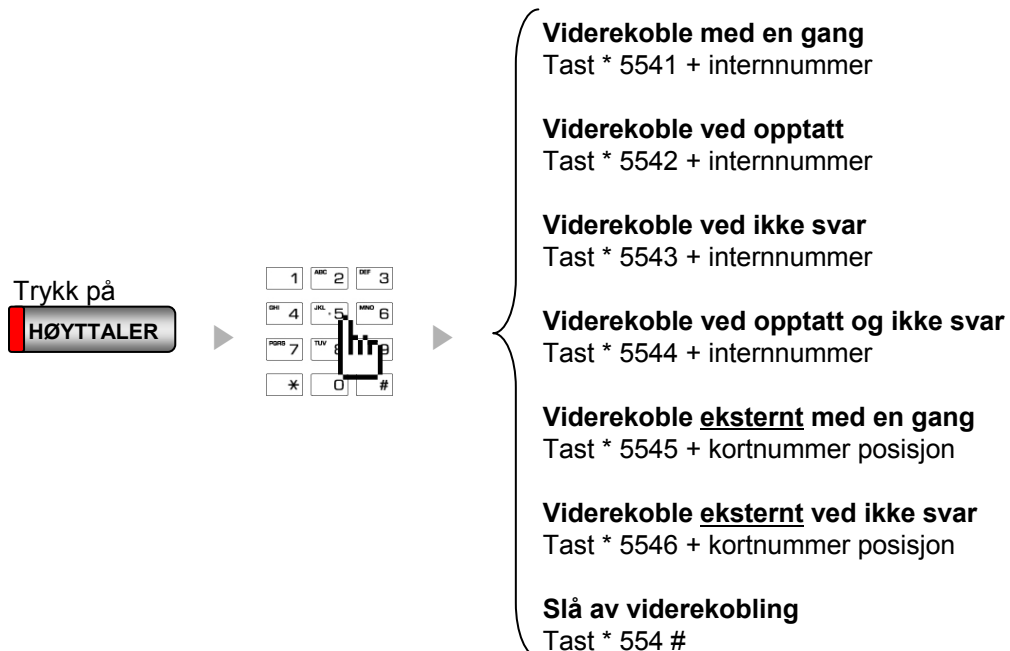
Trykk på
HØYTTALER

1 ABC 2 DEF 3
GHI 4 JKL 5 MNO 6
PQRS 7 TUV 8 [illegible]9
* 0 #

**Viderekoble med en gang**
Tast * 5541 + internnummer

**Viderekoble ved opptatt**
Tast * 5542 + internnummer

**Viderekoble ved ikke svar**
Tast * 5543 + internnummer

**Viderekoble ved opptatt og ikke svar**
Tast * 5544 + internnummer

**Viderekoble eksternt med en gang**
Tast * 5545 + kortnummer posisjon

**Viderekoble eksternt ved ikke svar**
Tast * 5546 + kortnummer posisjon

**Slå av viderekobling**
Tast * 554 #